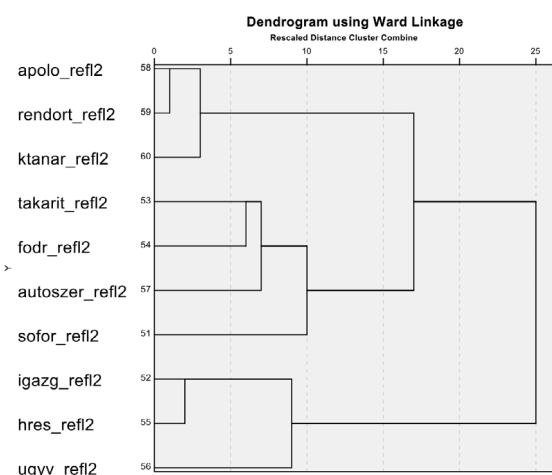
Dendrogram using Ward Linkage
Rescaled Distance Cluster Combine

0 5 10 15 20 25

apolo_refl2 58
rendort_refl2 59
ktanar_refl2 60
takarit_refl2 53
fodr_refl2 54
autoszer_refl2 57
sofor_refl2 51
igazg_refl2 52
hres_refl2 55
ugyv_refl2 56

Y